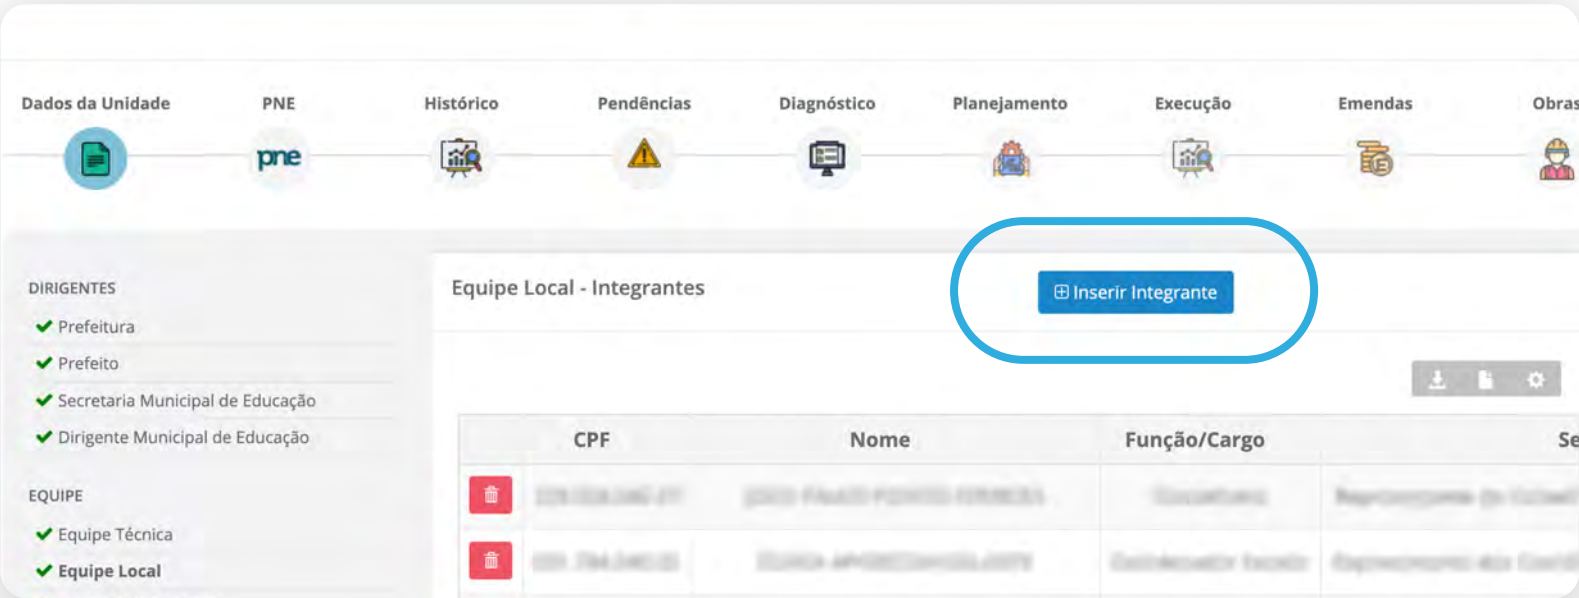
Dados da Unidade PNE Histórico Pendências Diagnóstico Planejamento Execução Emendas Obras

pne

DIRIGENTES
✔ Prefeitura
✔ Prefeito
✔ Secretaria Municipal de Educação
✔ Dirigente Municipal de Educação

EQUIPE
✔ Equipe Técnica
✔ Equipe Local

Equipe Local - Integrantes

⊞ Inserir Integrante

| | CPF | Nome | Função/Cargo | Se |
|---|---|---|---|---|
| | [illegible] | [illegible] | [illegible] | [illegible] |
| | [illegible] | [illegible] | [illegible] | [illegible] |